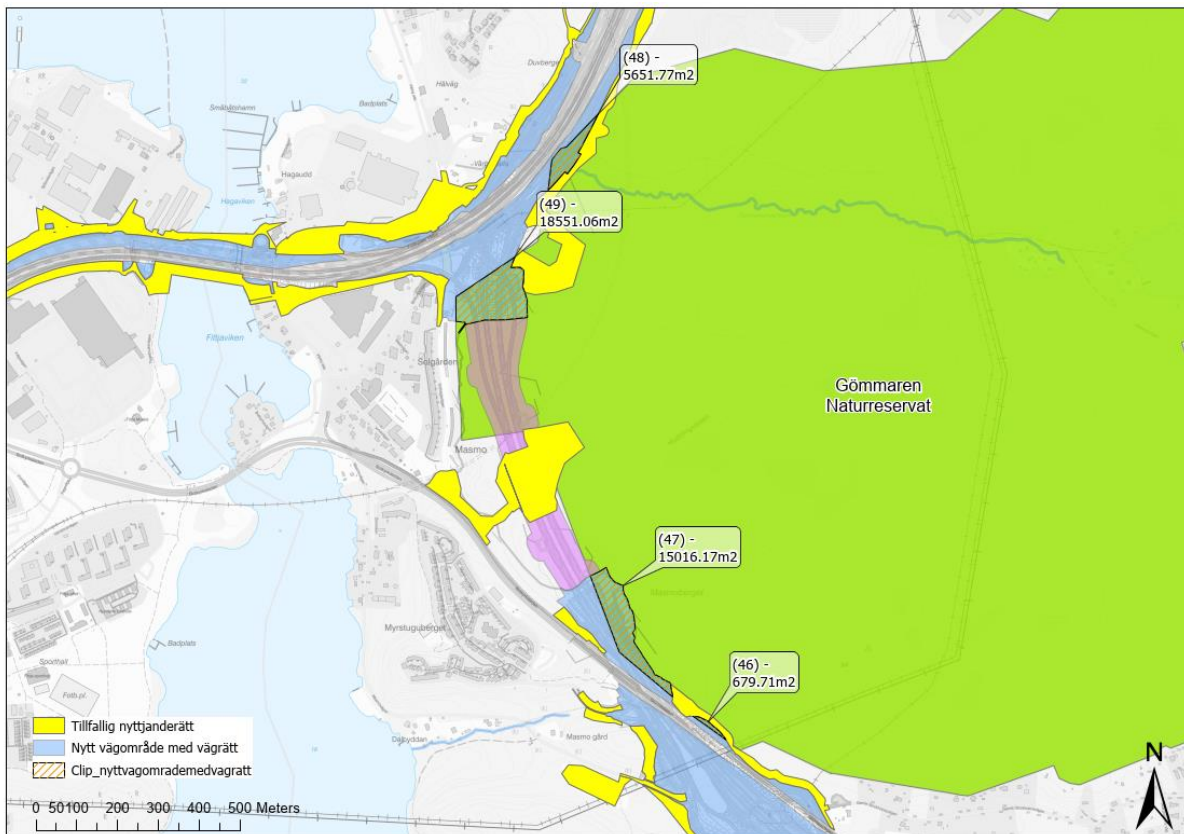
(48) - 5651.77m2

Duvberget

Hälväg

Småbåtshamn

Badplats

Hagaudd

Hagaviken

(49) - 18551.06m2

Fittjaviken

Selgården

Masmo

Gömmaren Naturreservat

(47) - 15016.17m2

Masmoberget

Myrstuguberget

(46) - 679.71m2

Badplats

Sporthall

Fotb.pl.

Dalbyviken

Masmo gård

Tillfallig nyttjanderätt
Nytt vägområde med vägrätt
Clip_nyttvagomrademedvagratt

0 50100 200 300 400 500 Meters

N